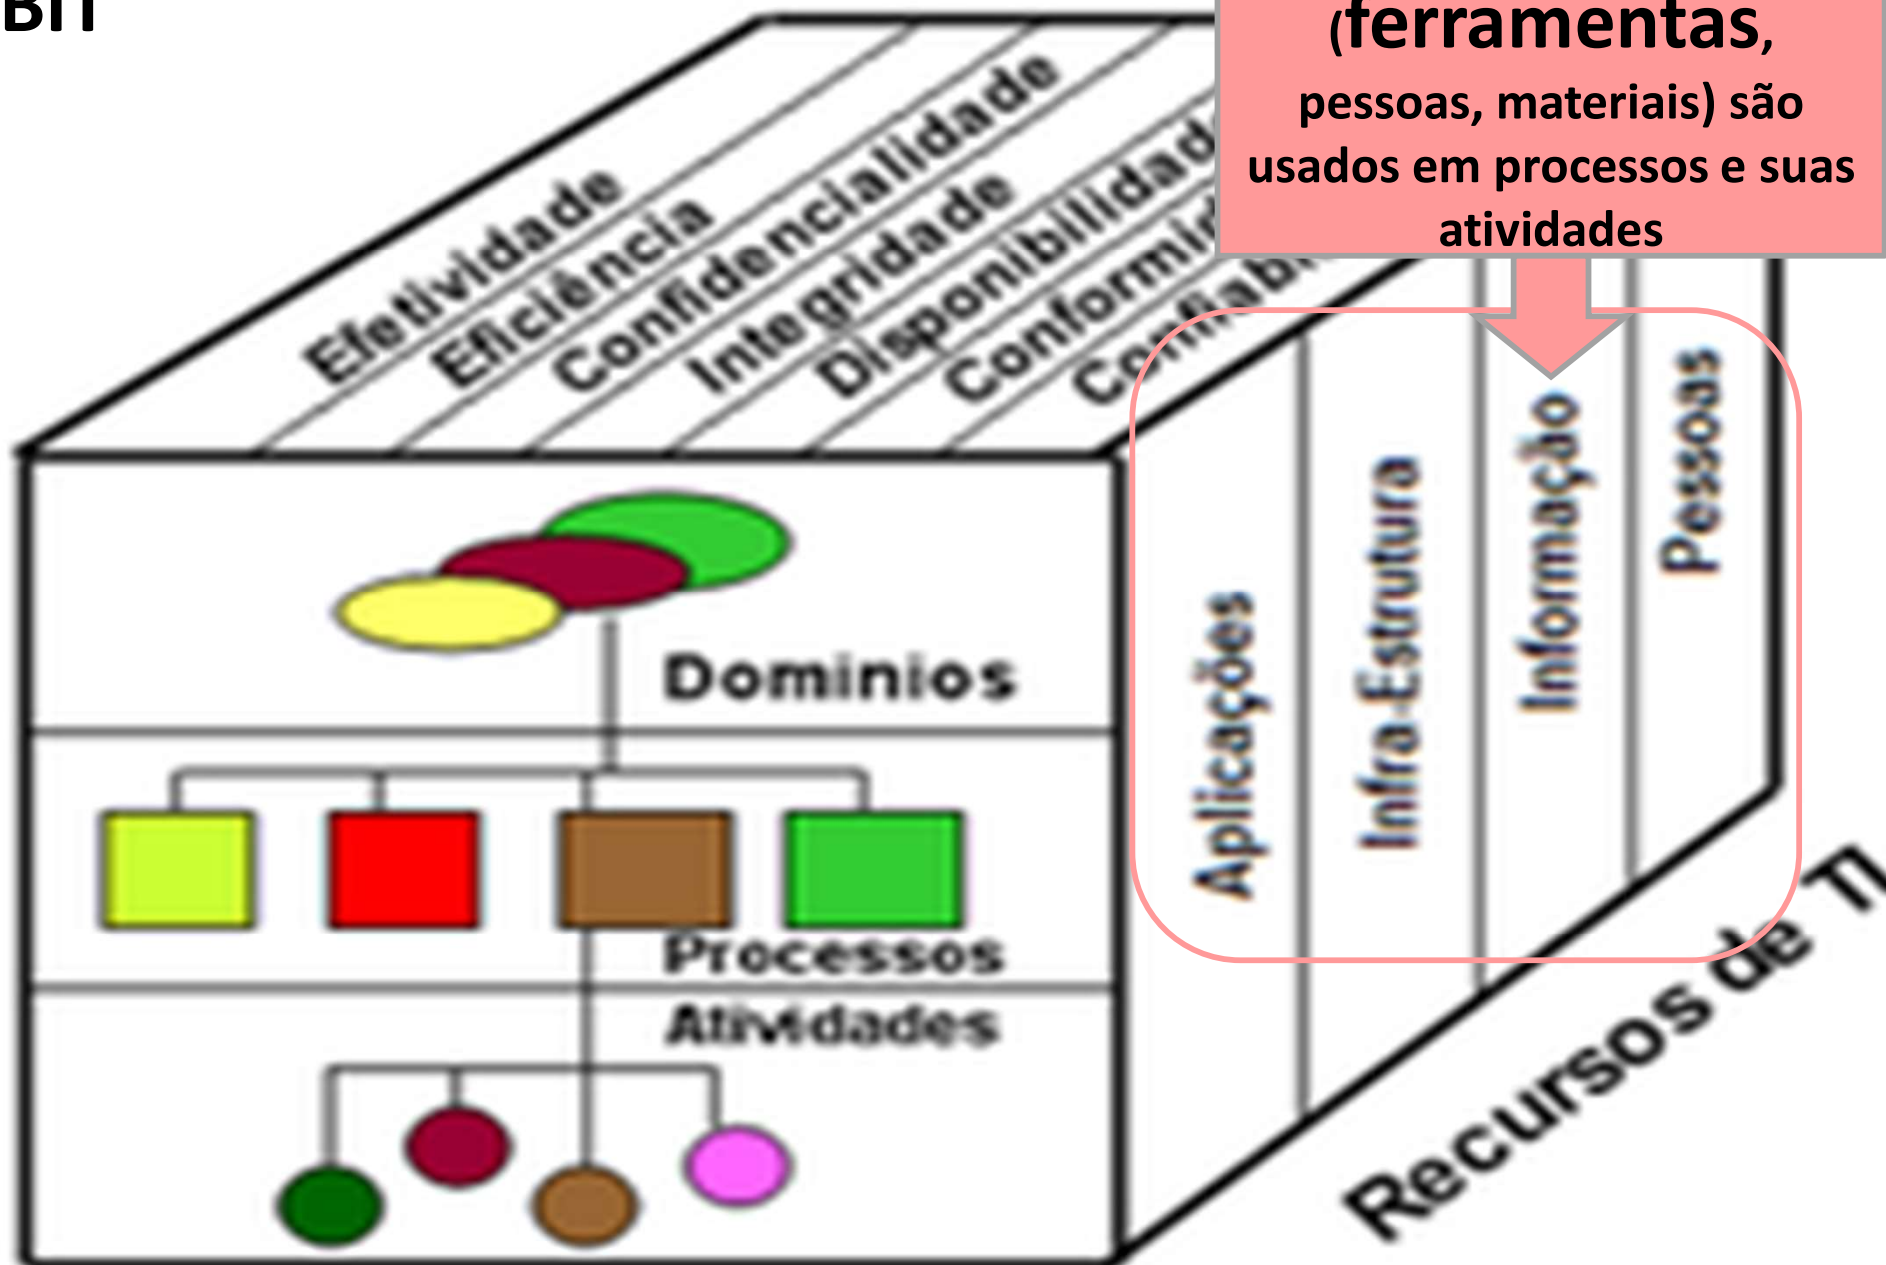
BIT

(ferramentas, pessoas, materiais) são usados em processos e suas atividades

Efetividade
Eficiência
Confidencialidade
Integridade
Disponibilidade
Conformid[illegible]
Confiab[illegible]

Dominios
Processos
Atividades

Aplicações
Infra-Estrutura
Informação
Pessoas

Recursos de T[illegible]